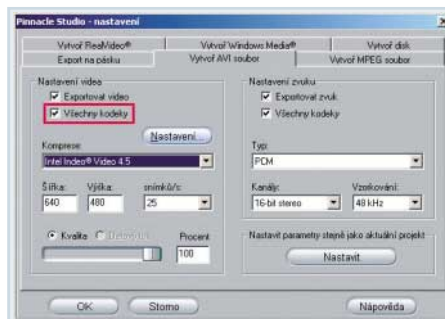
Pinnacle Studio - nastavení

Vytvoř RealVideo®
Vytvoř Windows Media®
Vytvoř disk
Export na pásku
Vytvoř AVI soubor
Vytvoř MPEG soubor

Nastavení videa
Exportovat video
Všechny kodeky
Nastavení...
Komprese:
Intel Indeo® Video 4.5
Šířka:
640
Výška:
480
snímků/s:
25
Kvalita
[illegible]
Procent
100

Nastavení zvuku
Exportovat zvuk
Všechny kodeky
Typ:
PCM
Kanály:
16-bit stereo
Vzorkování:
48 kHz
Nastavit parametry stejně jako aktuální projekt
Nastavit

OK
Storno
Nápověda